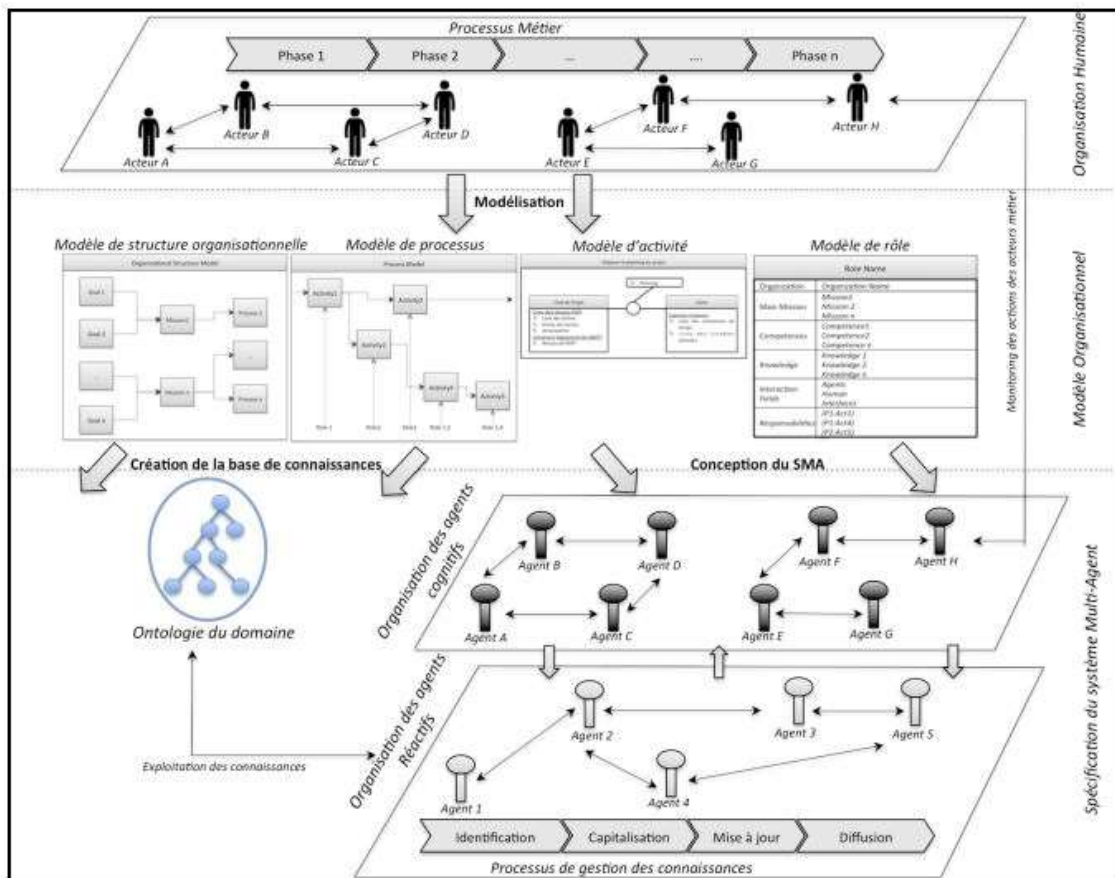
Processus Métier

Phase 1
Phase 2
...
....
Phase n

Acteur A
Acteur B
Acteur C
Acteur D
Acteur E
Acteur F
Acteur G
Acteur H

Organisation Humaine

Modélisation

Modèle de structure organisationnelle
Modèle de processus
Modèle d'activité
Modèle de rôle

Organizational Structure Model
Goal 1
Goal 2
...
Goal 4
Mission1
Mission n
Process 1
...
Process n

Process Model
Activity1
Activity2
Activity3
Activity4
Activity5
Role 1
Role2
Role3
Role 1,2
Role 1,4

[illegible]

Role Name
| Organization | Organization Name |
|---|---|
| Main Mission | Mission1 Mission 2 Mission n |
| Competences | Competence1 Competence2 Competence n |
| Knowledge | Knowledge 1 Knowledge 2 Knowledge k |
| Interaction Fields | Agents Human Interfaces |
| Responsabilities | (P1-Act1) (P1-Act4) (P3-Act3) |

Monitoring des actions des acteurs métier

Modèle Organisationnel

Création de la base de connaissances
Conception du SMA

Ontologie du domaine

Organisation des agents cognitifs
Agent A
Agent B
Agent C
Agent D
Agent E
Agent F
Agent G
Agent H

Organisation des agents Réactifs
Agent 1
Agent 2
Agent 3
Agent 4
Agent 5

Exploitation des connaissances

Identification
Capitalisation
Mise à jour
Diffusion

Processus de gestion des connaissances

Spécification du système Multi-Agent